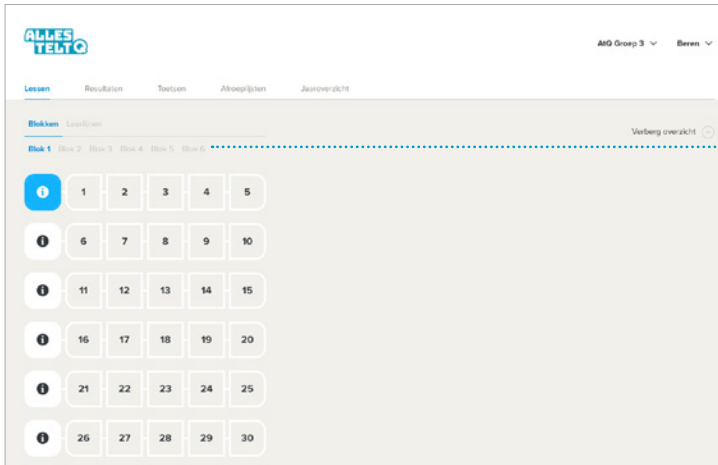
ALLES TELT Q

AtQ Groep 3 Beren

Lessen Resultaten Toetsen Afroeplijsten Jaaroverzicht

Blokken Leerlijnen

Blok 1 Blok 2 Blok 3 Blok 4 Blok 5 Blok 6

Verberg overzicht

i 1 2 3 4 5
i 6 7 8 9 10
i 11 12 13 14 15
i 16 17 18 19 20
i 21 22 23 24 25
i 26 27 28 29 30